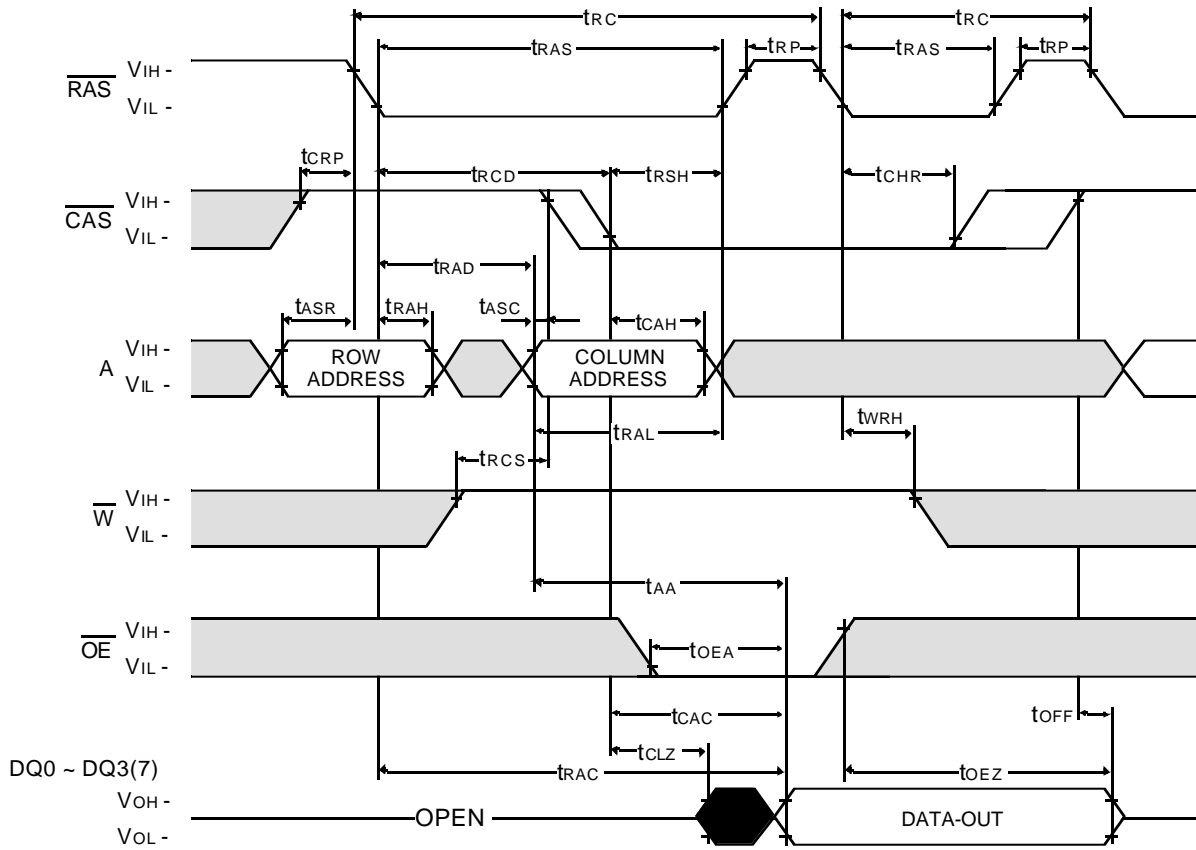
$t_{RC}$
$t_{RC}$
$t_{RAS}$
$t_{RP}$
$t_{RAS}$
$t_{RP}$
$\overline{RAS}$ $V_{IH}$ -
$V_{IL}$ -
$t_{CRP}$
$t_{RCD}$
$t_{RSH}$
$t_{CHR}$
$\overline{CAS}$ $V_{IH}$ -
$V_{IL}$ -
$t_{RAD}$
$t_{ASR}$
$t_{RAH}$
$t_{ASC}$
$t_{CAH}$
A $V_{IH}$ -
$V_{IL}$ -
ROW ADDRESS
COLUMN ADDRESS
$t_{WRH}$
$t_{RAL}$
$t_{RCS}$
$\overline{W}$ $V_{IH}$ -
$V_{IL}$ -
$t_{AA}$
$\overline{OE}$ $V_{IH}$ -
$V_{IL}$ -
$t_{OEA}$
$t_{CAC}$
$t_{OFF}$
$t_{CLZ}$
DQ0 ~ DQ3(7)
$t_{RAC}$
$t_{OEZ}$
$V_{OH}$ -
$V_{OL}$ -
OPEN
DATA-OUT